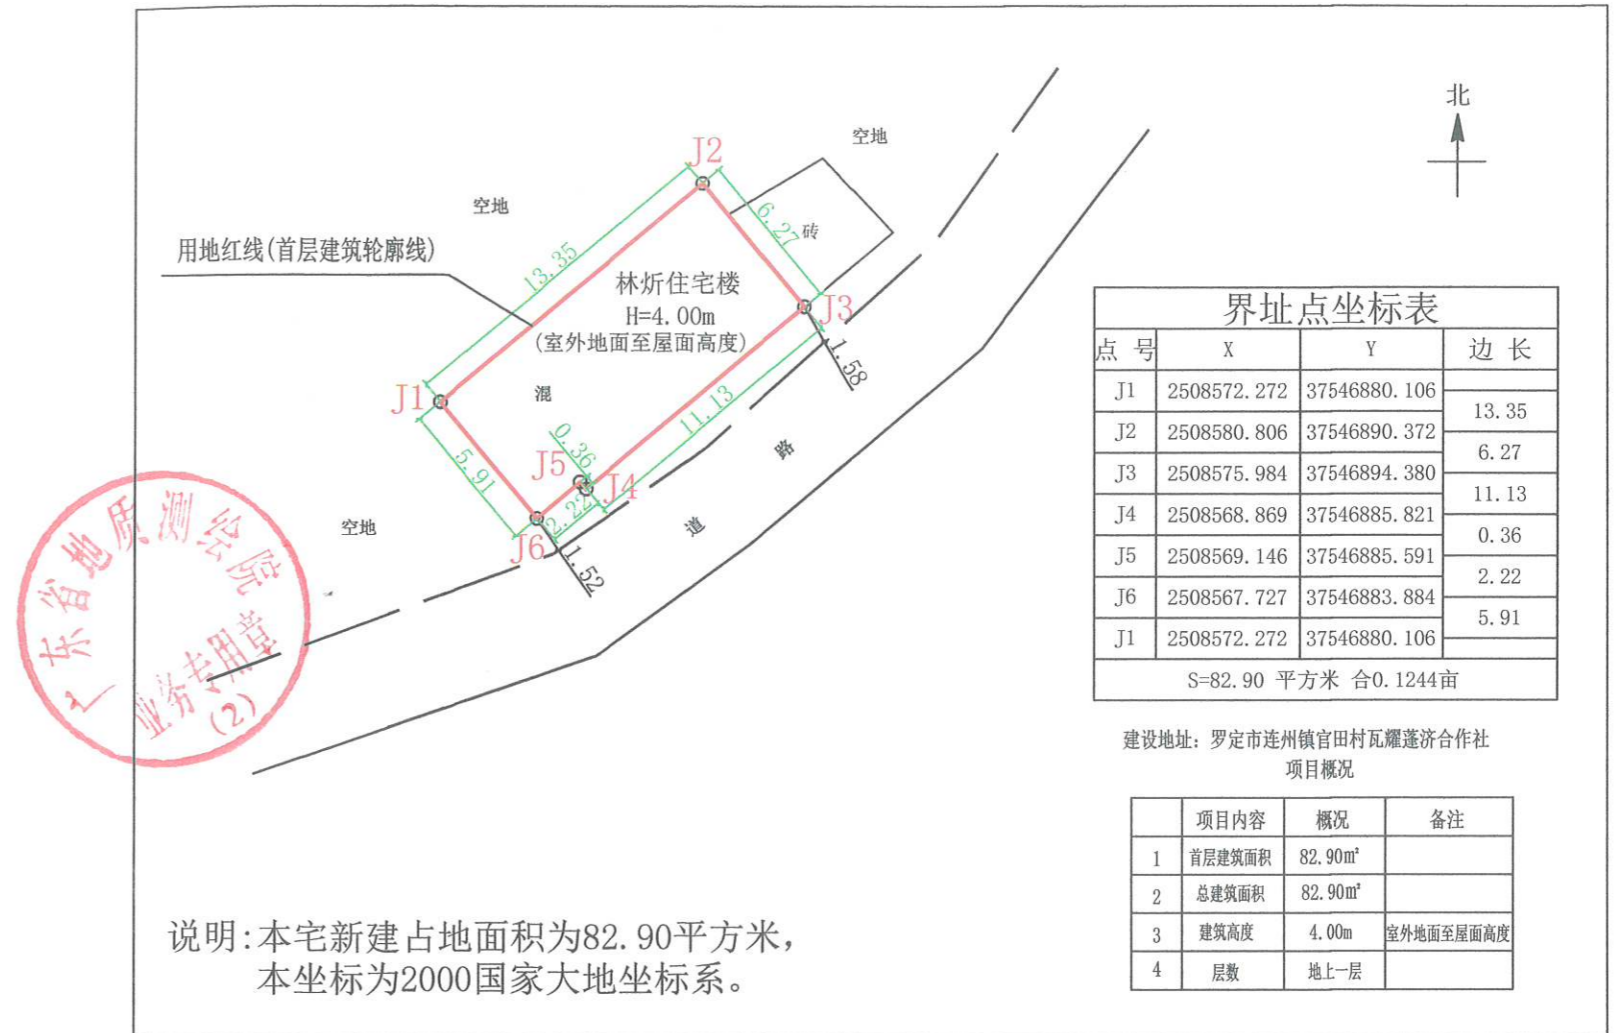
北

空地

空地

用地红线(首层建筑轮廓线)

J2

13.35

6.27

砖

林炘住宅楼
H=4.00m
(室外地面至屋面高度)

J3

1.58

J1

混

11.13

0.36

J5

J4

5.91

2.22

J6

1.52

路

道

空地

广东省地质测绘院
业务专用章
(2)

界址点坐标表

| 点 号 | X | Y | 边 长 |
|---|---|---|---|
| J1 | 2508572.272 | 37546880.106 | |
| | | | 13.35 |
| J2 | 2508580.806 | 37546890.372 | |
| | | | 6.27 |
| J3 | 2508575.984 | 37546894.380 | |
| | | | 11.13 |
| J4 | 2508568.869 | 37546885.821 | |
| | | | 0.36 |
| J5 | 2508569.146 | 37546885.591 | |
| | | | 2.22 |
| J6 | 2508567.727 | 37546883.884 | |
| | | | 5.91 |
| J1 | 2508572.272 | 37546880.106 | |

S=82.90 平方米 合0.1244亩

建设地址：罗定市连州镇官田村瓦耀蓬济合作社

项目概况

| | 项目内容 | 概况 | 备注 |
|---|---|---|---|
| 1 | 首层建筑面积 | 82.90m² | |
| 2 | 总建筑面积 | 82.90m² | |
| 3 | 建筑高度 | 4.00m | 室外地面至屋面高度 |
| 4 | 层数 | 地上一层 | |

说明：本宅新建占地面积为82.90平方米，
本坐标为2000国家大地坐标系。